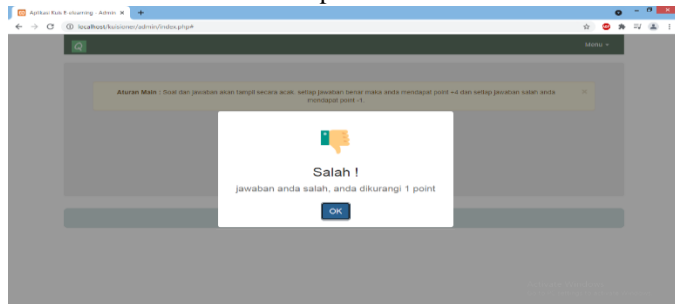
Aplikasi Kuis E-elearning - Admin ×

localhost/kuisioner/admin/index.php#

Menu

Aturan Main : Soal dan jawaban akan tampil secara acak, setiap jawaban benar maka anda mendapat point +4 dan setiap jawaban salah anda mendapat point -1.

×

Salah !

jawaban anda salah, anda dikurangi 1 point

OK